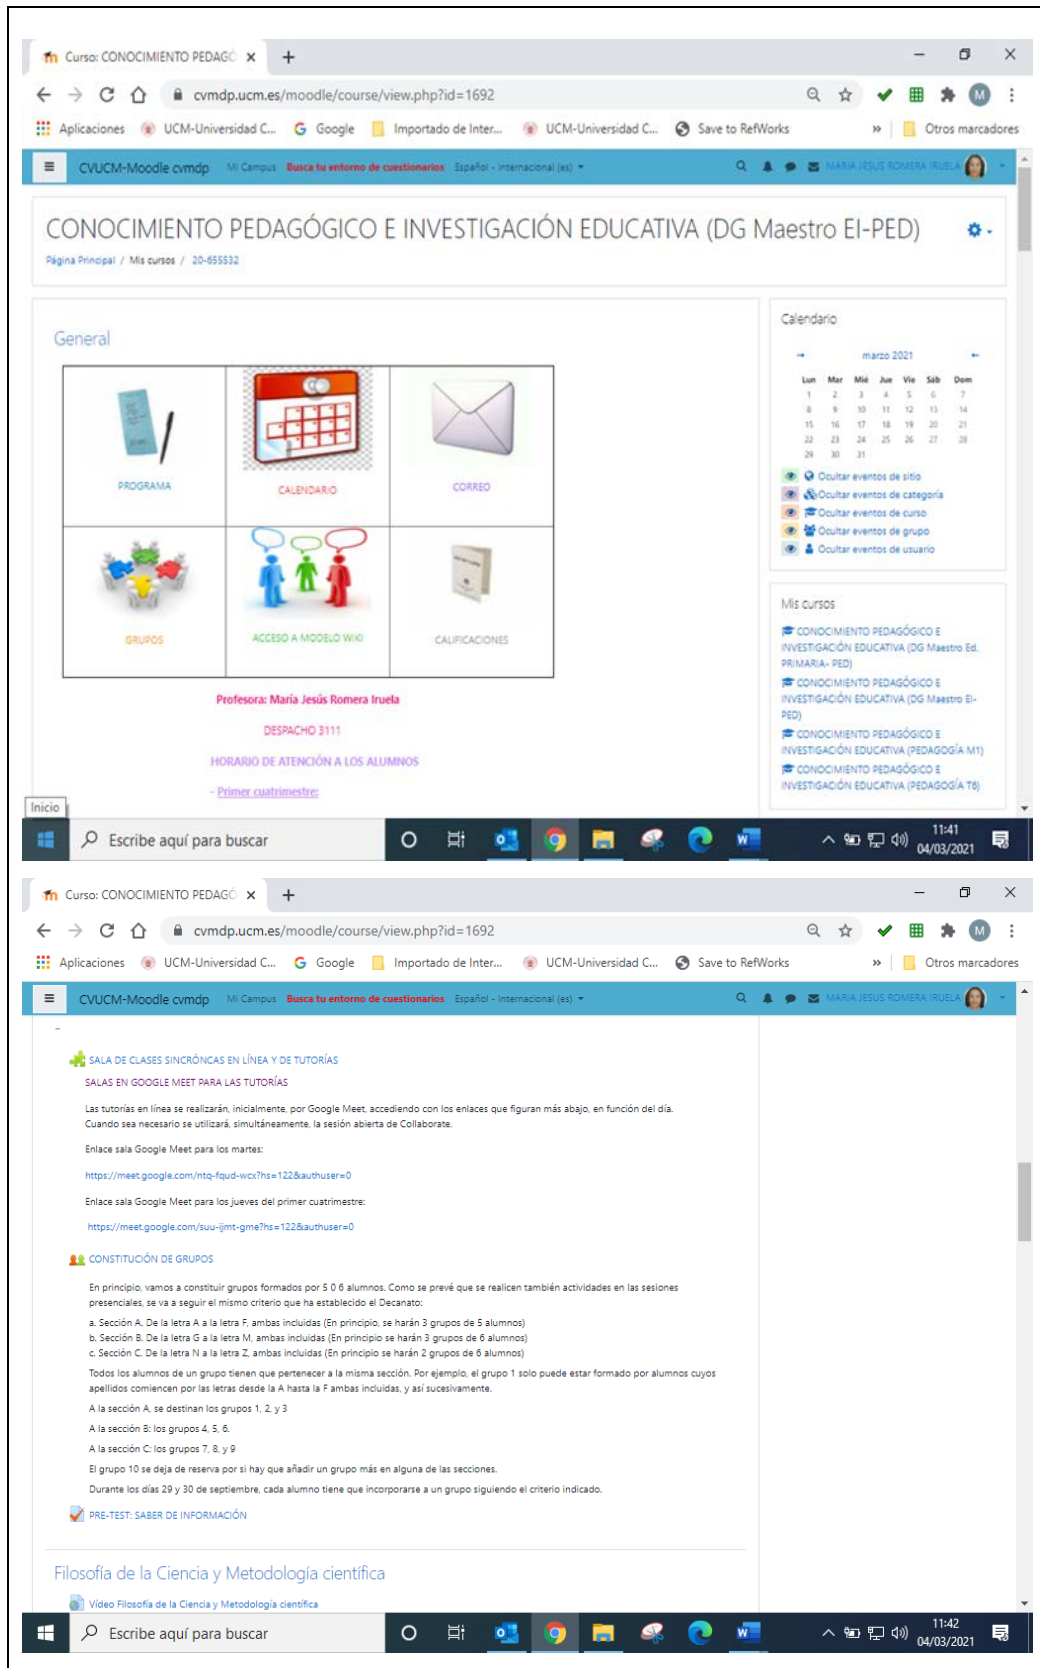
Curso: CONOCIMIENTO PEDAGÓ ×
+
cvmdp.ucm.es/moodle/course/view.php?id=1692
Aplicaciones UCM-Universidad C... Google Importado de Inter... UCM-Universidad C... Save to RefWorks » Otros marcadores
CVUCM-Moodle cvmdp Mi Campus Busca tu entorno de cuestionarios Español - Internacional (es) MARIA JESUS ROMERA IRUELA

CONOCIMIENTO PEDAGÓGICO E INVESTIGACIÓN EDUCATIVA (DG Maestro EI-PED)
Página Principal / Mis cursos / 20-655532

General

PROGRAMA
CALENDARIO
CORREO
GRUPOS
ACCESO A MODELO WIKI
CALIFICACIONES

Profesora: María Jesús Romera Iruela
DESPACHO 3111
HORARIO DE ATENCIÓN A LOS ALUMNOS
- Primer cuatrimestre:

Calendario
marzo 2021

| Lun | Mar | Mié | Jue | Vie | Sáb | Dom |
|---|---|---|---|---|---|---|
| 1 | 2 | 3 | 4 | 5 | 6 | 7 |
| 8 | 9 | 10 | 11 | 12 | 13 | 14 |
| 15 | 16 | 17 | 18 | 19 | 20 | 21 |
| 22 | 23 | 24 | 25 | 26 | 27 | 28 |
| 29 | 30 | 31 | | | | |

Ocultar eventos de sitio
Ocultar eventos de categoría
Ocultar eventos de curso
Ocultar eventos de grupo
Ocultar eventos de usuario

Mis cursos
CONOCIMIENTO PEDAGÓGICO E INVESTIGACIÓN EDUCATIVA (DG Maestro Ed. PRIMARIA- PED)
CONOCIMIENTO PEDAGÓGICO E INVESTIGACIÓN EDUCATIVA (DG Maestro EI-PED)
CONOCIMIENTO PEDAGÓGICO E INVESTIGACIÓN EDUCATIVA (PEDAGOGÍA M1)
CONOCIMIENTO PEDAGÓGICO E INVESTIGACIÓN EDUCATIVA (PEDAGOGÍA T6)

Inicio
Escribe aquí para buscar
11:41 04/03/2021

Curso: CONOCIMIENTO PEDAGÓ ×
+
cvmdp.ucm.es/moodle/course/view.php?id=1692
Aplicaciones UCM-Universidad C... Google Importado de Inter... UCM-Universidad C... Save to RefWorks » Otros marcadores
CVUCM-Moodle cvmdp Mi Campus Busca tu entorno de cuestionarios Español - Internacional (es) MARIA JESUS ROMERA IRUELA

SALA DE CLASES SINCRÓNCAS EN LÍNEA Y DE TUTORÍAS
SALAS EN GOOGLE MEET PARA LAS TUTORÍAS

Las tutorías en línea se realizarán, inicialmente, por Google Meet, accediendo con los enlaces que figuran más abajo, en función del día. Cuando sea necesario se utilizará, simultáneamente, la sesión abierta de Collaborate.

Enlace sala Google Meet para los martes:

https://meet.google.com/ntq-fqud-wcx?hs=122&authuser=0

Enlace sala Google Meet para los jueves del primer cuatrimestre:

https://meet.google.com/suu-ijmt-gme?hs=122&authuser=0

CONSTITUCIÓN DE GRUPOS

En principio, vamos a constituir grupos formados por 5 0 6 alumnos. Como se prevé que se realicen también actividades en las sesiones presenciales, se va a seguir el mismo criterio que ha establecido el Decanato:

a. Sección A. De la letra A a la letra F, ambas incluidas (En principio, se harán 3 grupos de 5 alumnos)
b. Sección B. De la letra G a la letra M, ambas incluidas (En principio se harán 3 grupos de 6 alumnos)
c. Sección C. De la letra N a la letra Z, ambas incluidas (En principio se harán 2 grupos de 6 alumnos)

Todos los alumnos de un grupo tienen que pertenecer a la misma sección. Por ejemplo, el grupo 1 solo puede estar formado por alumnos cuyos apellidos comiencen por las letras desde la A hasta la F ambas incluidas, y así sucesivamente.

A la sección A, se destinan los grupos 1, 2, y 3
A la sección B: los grupos 4, 5, 6.
A la sección C: los grupos 7, 8, y 9
El grupo 10 se deja de reserva por si hay que añadir un grupo más en alguna de las secciones.
Durante los días 29 y 30 de septiembre, cada alumno tiene que incorporarse a un grupo siguiendo el criterio indicado.

PRE-TEST: SABER DE INFORMACIÓN

Filosofía de la Ciencia y Metodología científica
Vídeo Filosofía de la Ciencia y Metodología científica

Escribe aquí para buscar
11:42 04/03/2021